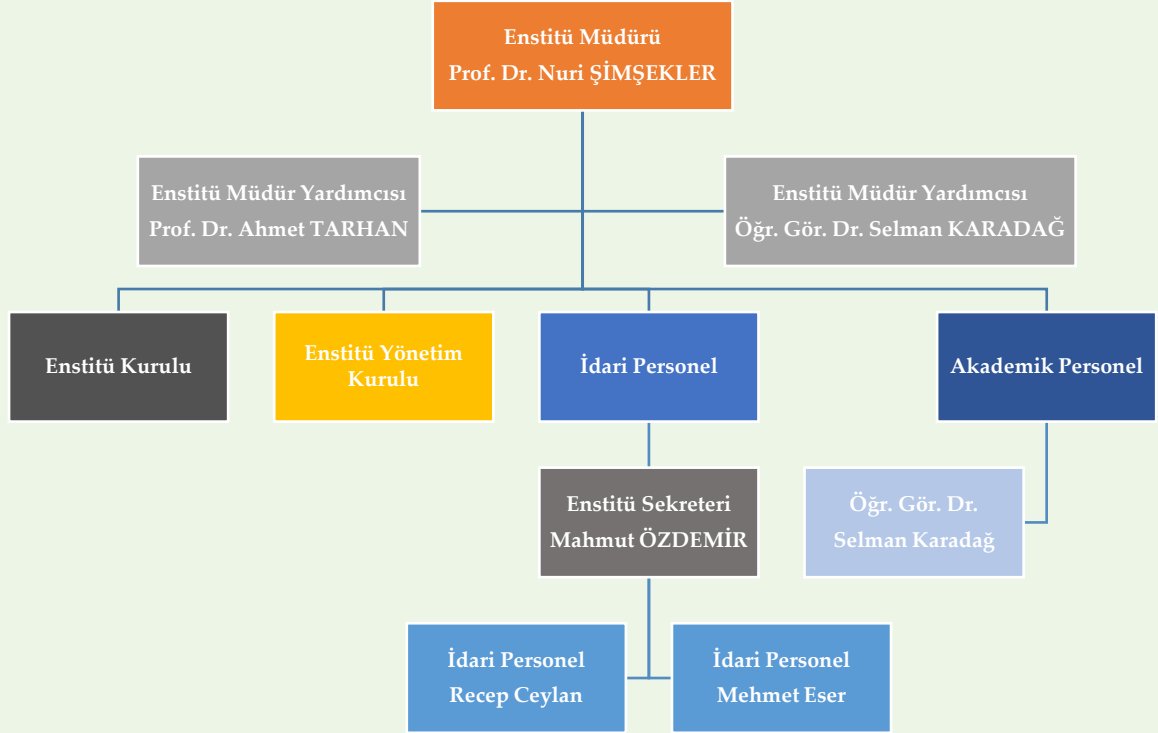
Enstitü Müdürü
Prof. Dr. Nuri ŞİMŞEKLER

Enstitü Müdür Yardımcısı
Prof. Dr. Ahmet TARHAN

Enstitü Müdür Yardımcısı
Öğr. Gör. Dr. Selman KARADAĞ

Enstitü Kurulu

Enstitü Yönetim Kurulu

İdari Personel

Akademik Personel

Enstitü Sekreteri
Mahmut ÖZDEMİR

Öğr. Gör. Dr.
Selman Karadağ

İdari Personel
Recep Ceylan

İdari Personel
Mehmet Eser